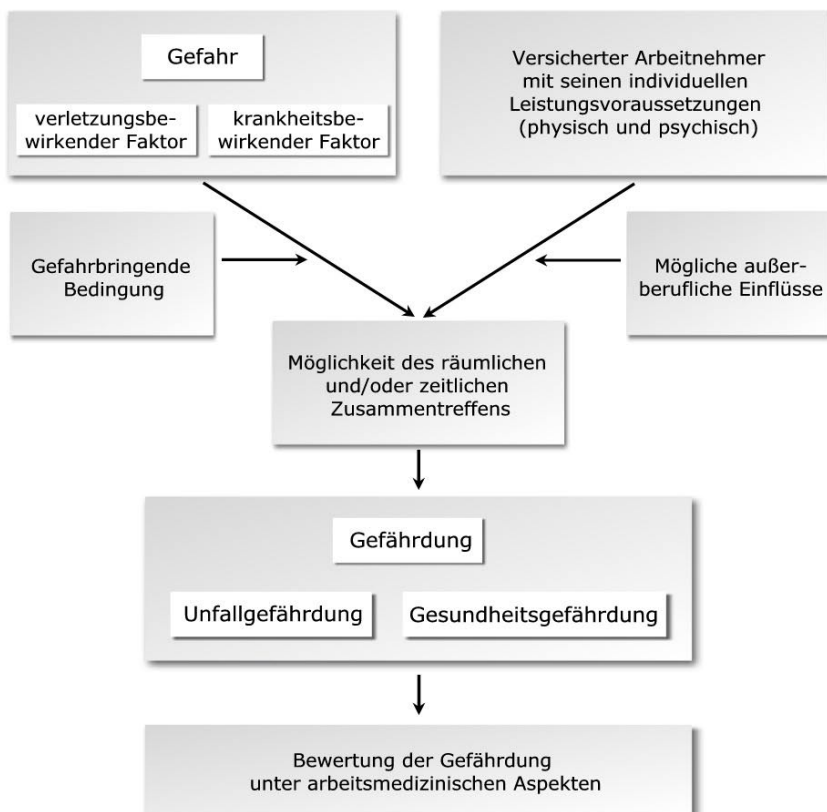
Gefahr

verletzungsbewirkender Faktor

krankheitsbewirkender Faktor

Versicherter Arbeitnehmer mit seinen individuellen Leistungsvoraussetzungen (physisch und psychisch)

Gefahrbringende Bedingung

Mögliche außerberufliche Einflüsse

Möglichkeit des räumlichen und/oder zeitlichen Zusammentreffens

Gefährdung

Unfallgefährdung

Gesundheitsgefährdung

Bewertung der Gefährdung unter arbeitsmedizinischen Aspekten